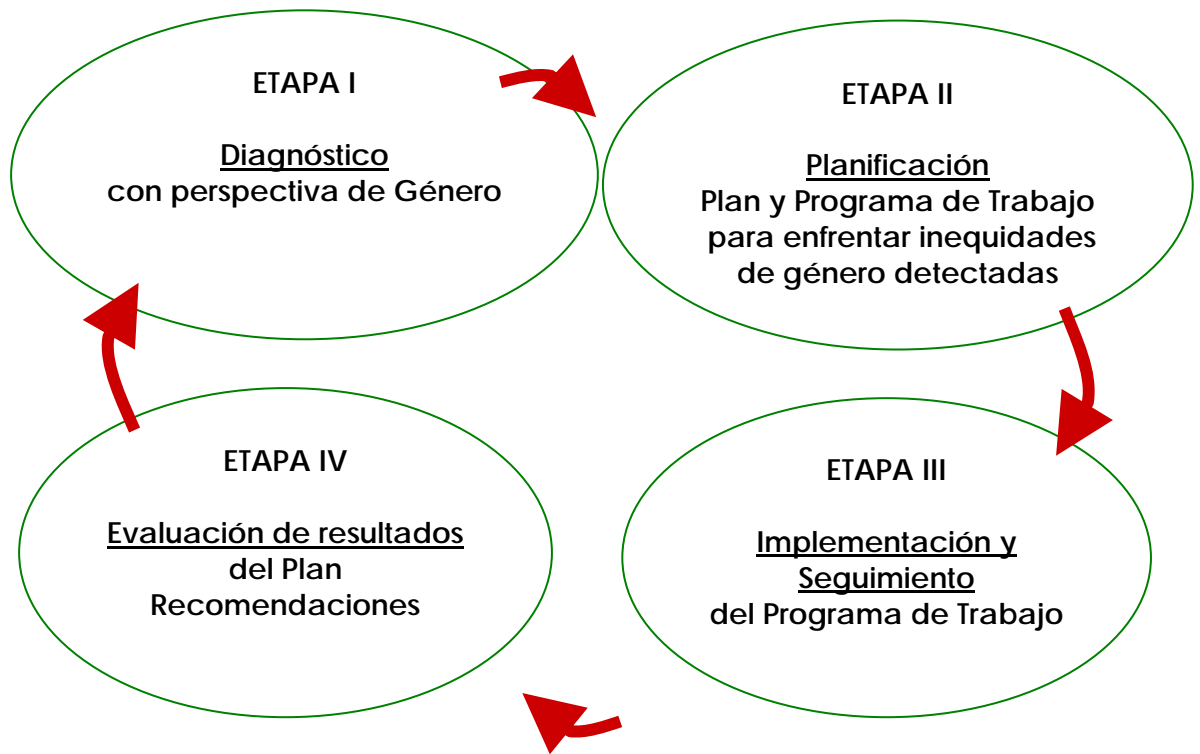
ETAPA I

Diagnóstico
con perspectiva de Género

ETAPA II

Planificación
Plan y Programa de Trabajo para enfrentar inequidades de género detectadas

ETAPA III

Implementación y Seguimiento
del Programa de Trabajo

ETAPA IV

Evaluación de resultados
del Plan
Recomendaciones